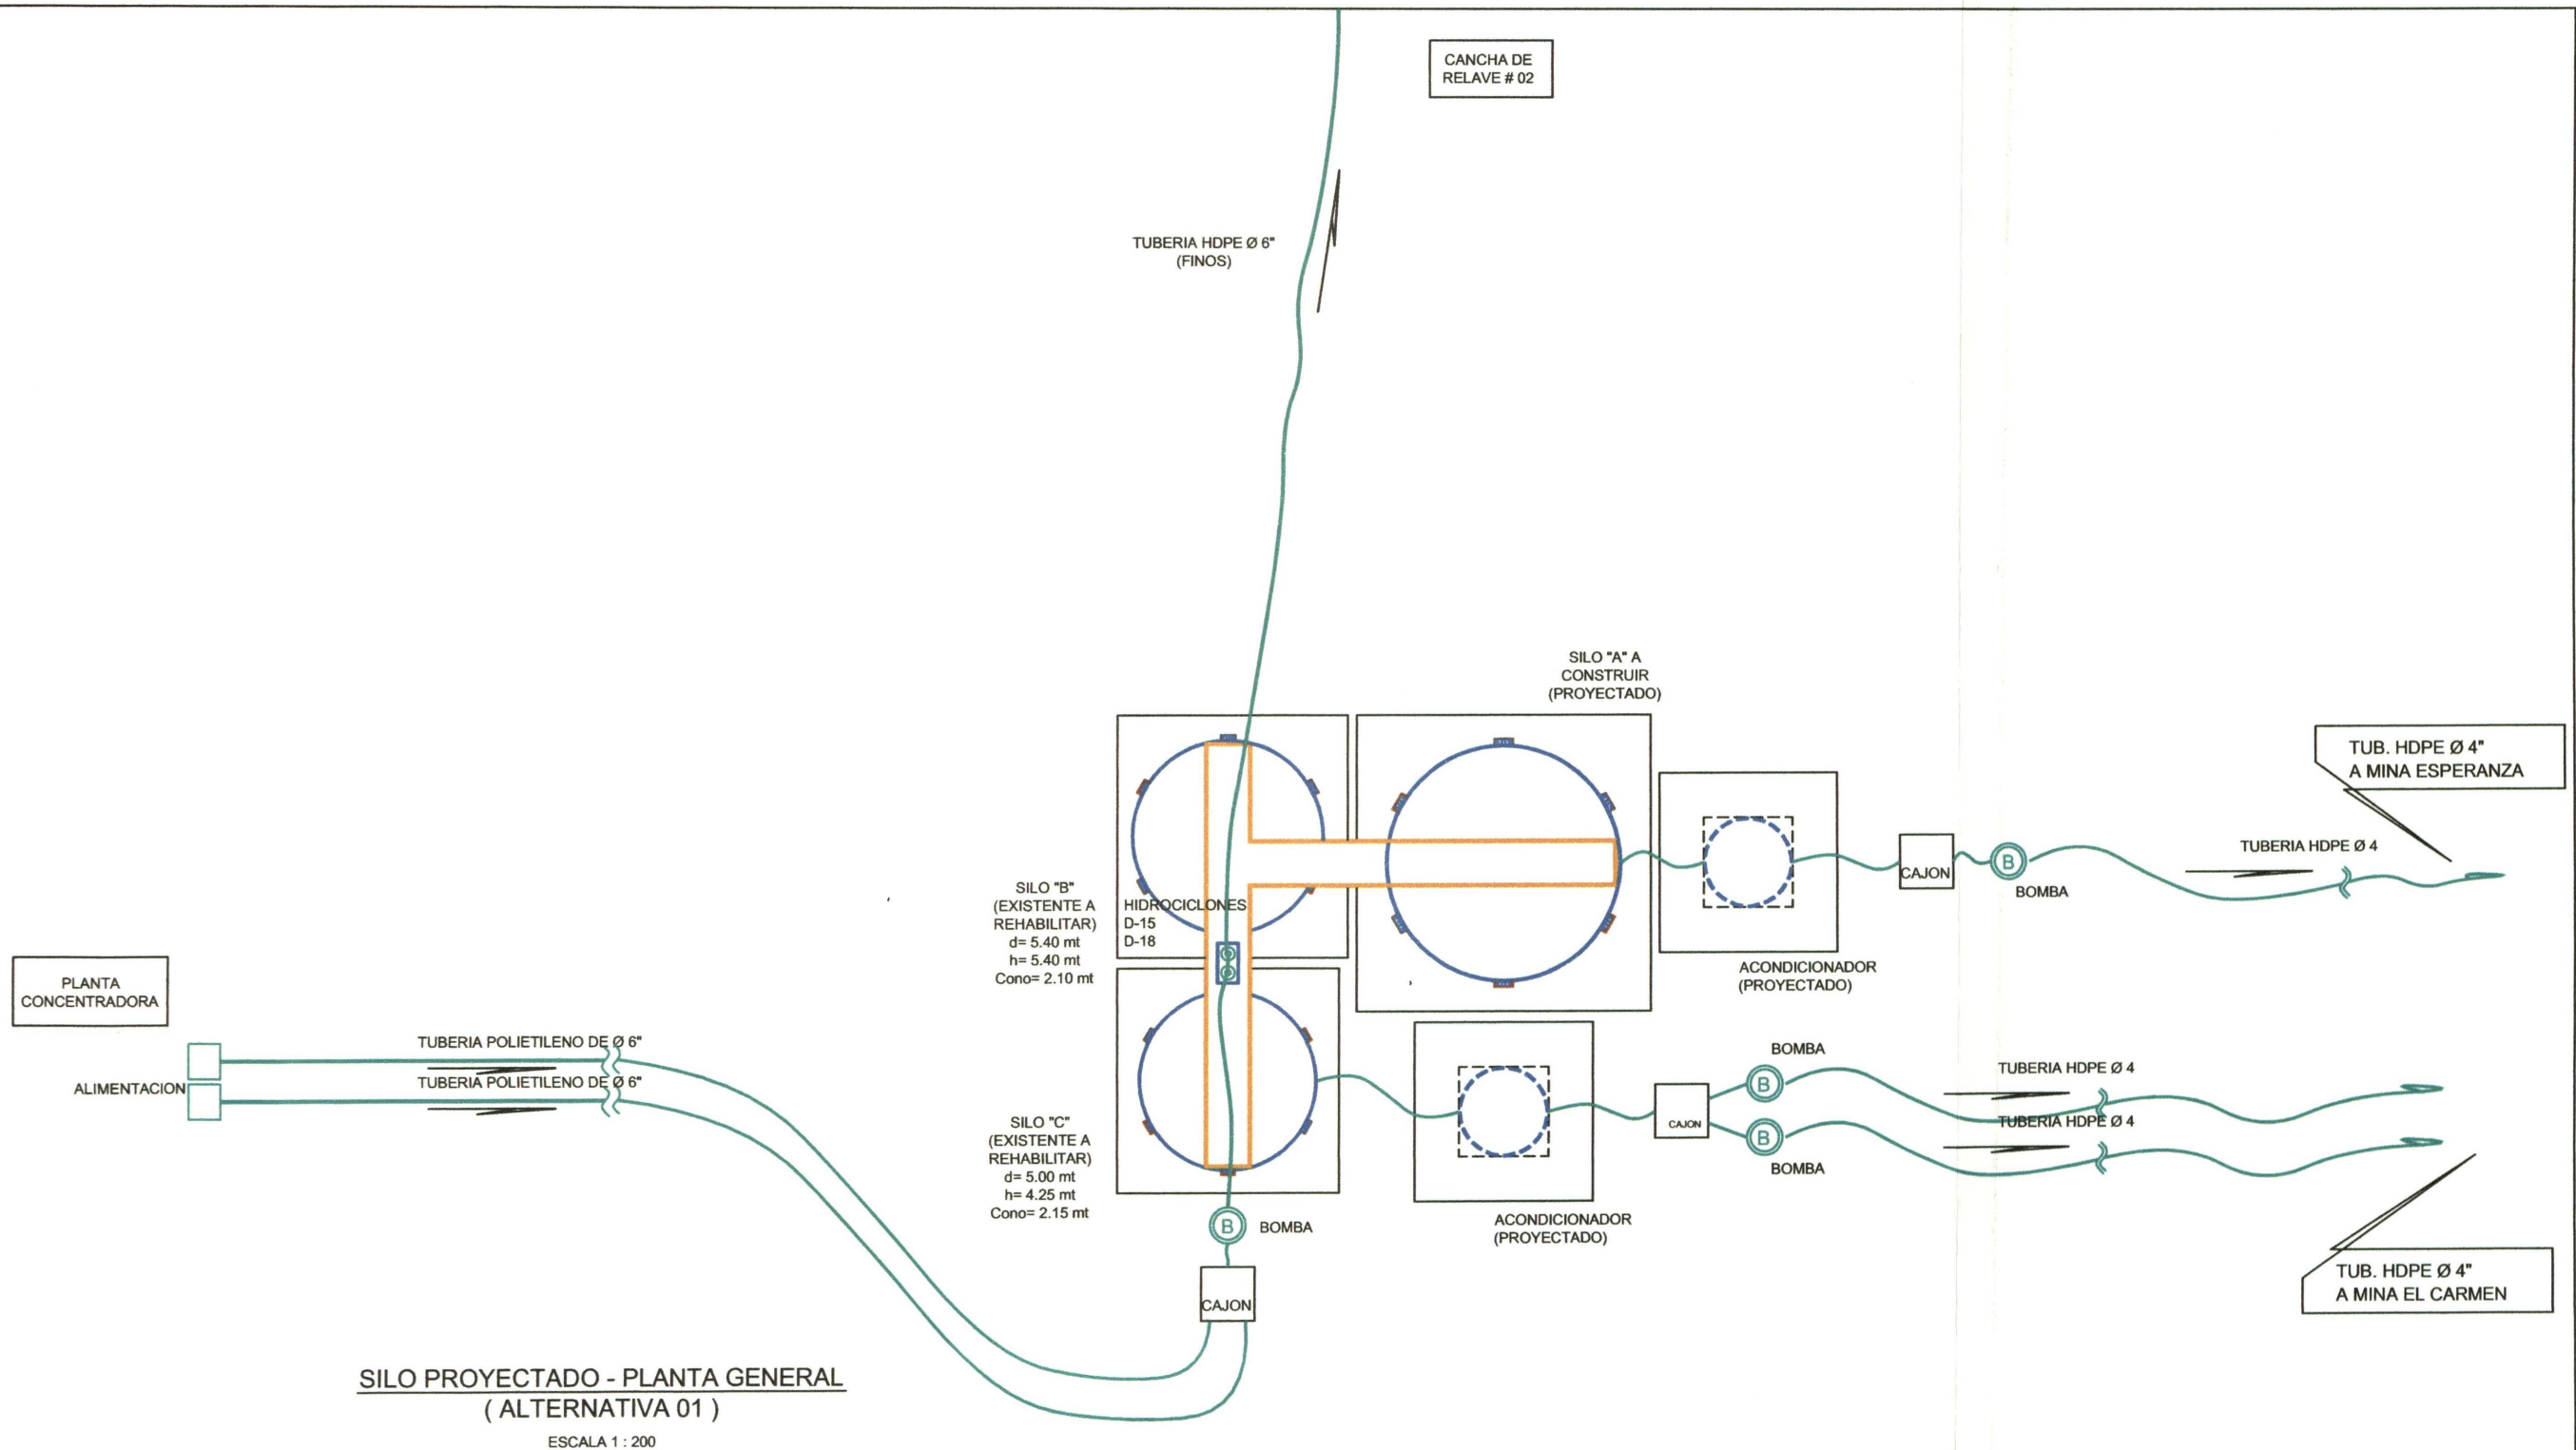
CANCHA DE RELAVE # 02

TUBERIA HDPE Ø 6" (FINOS)

SILO "A" A CONSTRUIR (PROYECTADO)

TUB. HDPE Ø 4" A MINA ESPERANZA

TUBERIA HDPE Ø 4

CAJON

B

BOMBA

SILO "B" (EXISTENTE A REHABILITAR) d= 5.40 mt h= 5.40 mt Cono= 2.10 mt

HIDROCICLONES D-15 D-18

ACONDICIONADOR (PROYECTADO)

PLANTA CONCENTRADORA

TUBERIA POLIETILENO DE Ø 6"

ALIMENTACION

TUBERIA POLIETILENO DE Ø 6"

BOMBA

TUBERIA HDPE Ø 4

CAJON

TUBERIA HDPE Ø 4

BOMBA

SILO "C" (EXISTENTE A REHABILITAR) d= 5.00 mt h= 4.25 mt Cono= 2.15 mt

B

BOMBA

ACONDICIONADOR (PROYECTADO)

TUB. HDPE Ø 4" A MINA EL CARMEN

CAJON

SILO PROYECTADO - PLANTA GENERAL
( ALTERNATIVA 01 )

ESCALA 1 : 200